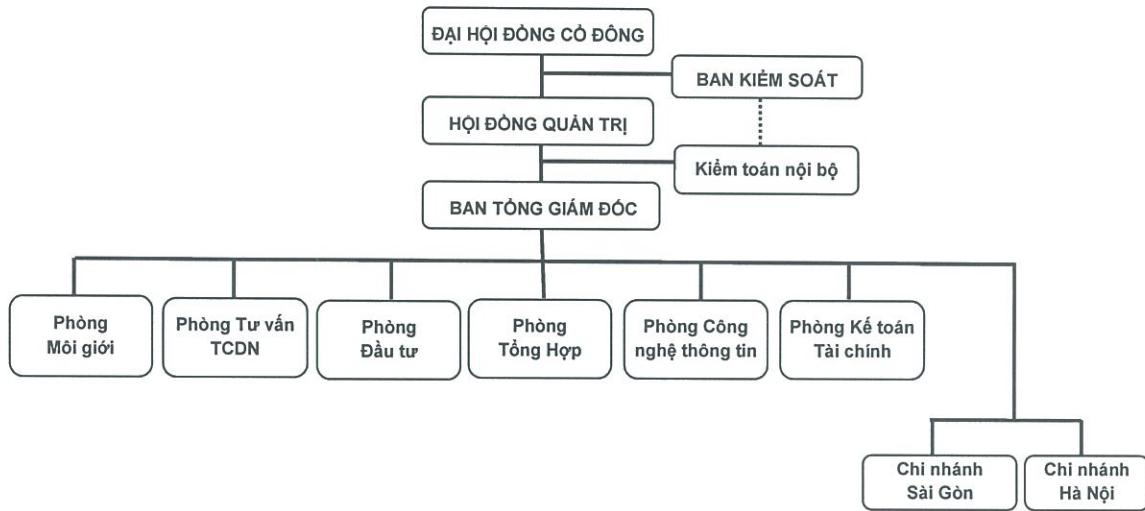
ĐẠI HỘI ĐỒNG CỔ ĐÔNG

BAN KIỂM SOÁT

HỘI ĐỒNG QUẢN TRỊ

Kiểm toán nội bộ

BAN TỔNG GIÁM ĐỐC

Phòng Môi giới

Phòng Tư vấn TCDN

Phòng Đầu tư

Phòng Tổng Hợp

Phòng Công nghệ thông tin

Phòng Kế toán Tài chính

Chi nhánh Sài Gòn

Chi nhánh Hà Nội